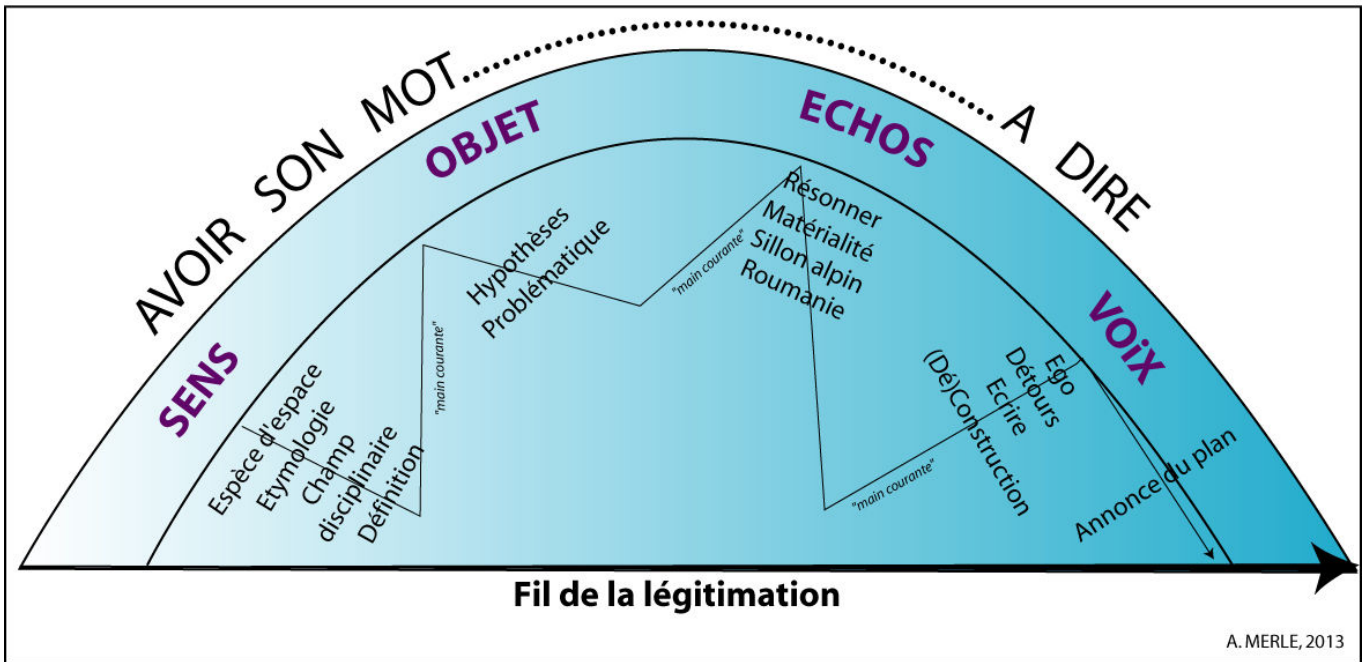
AVOIR SON MOT.......................A DIRE

SENS

Espèce d'espace
Etymologie
Champ disciplinaire
Définition

"main courante"

OBJET

Hypothèses
Problématique

"main courante"

ECHOS

Résonner
Matérialité
Sillon alpin
Roumanie

"main courante"

VOiX

(Dé)Construction
Ecrire
Détours
Ego

Annonce du plan

Fil de la légitimation

A. MERLE, 2013